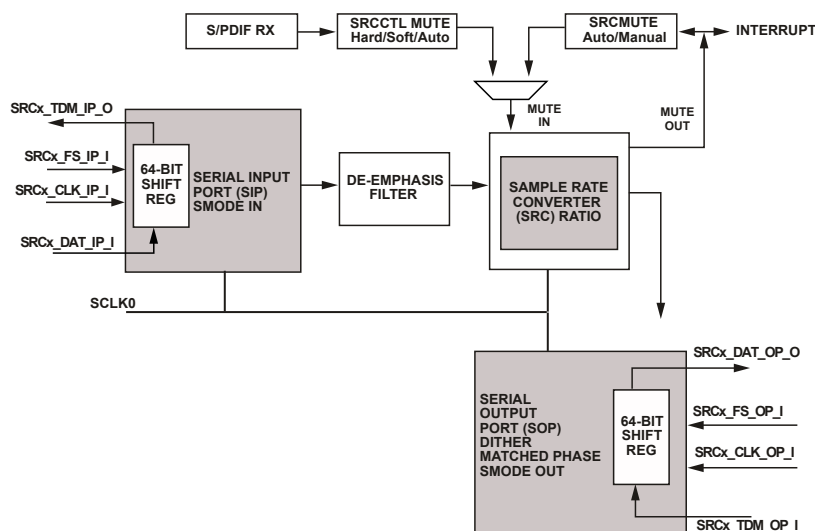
S/PDIF RX

SRCCTL MUTE
Hard/Soft/Auto

SRCMUTE
Auto/Manual

INTERRUPT

SRCx_TDM_IP_O

SRCx_FS_IP_I

SRCx_CLK_IP_I

SRCx_DAT_IP_I

64-BIT
SHIFT
REG

SERIAL INPUT
PORT (SIP)
SMODE IN

DE-EMPHASIS
FILTER

MUTE
IN

MUTE
OUT

SAMPLE RATE
CONVERTER
(SRC) RATIO

SCLK0

SRCx_DAT_OP_O

SERIAL
OUTPUT
PORT (SOP)
DITHER
MATCHED PHASE
SMODE OUT

64-BIT
SHIFT
REG

SRCx_FS_OP_I

SRCx_CLK_OP_I

SRCx_TDM_OP_I